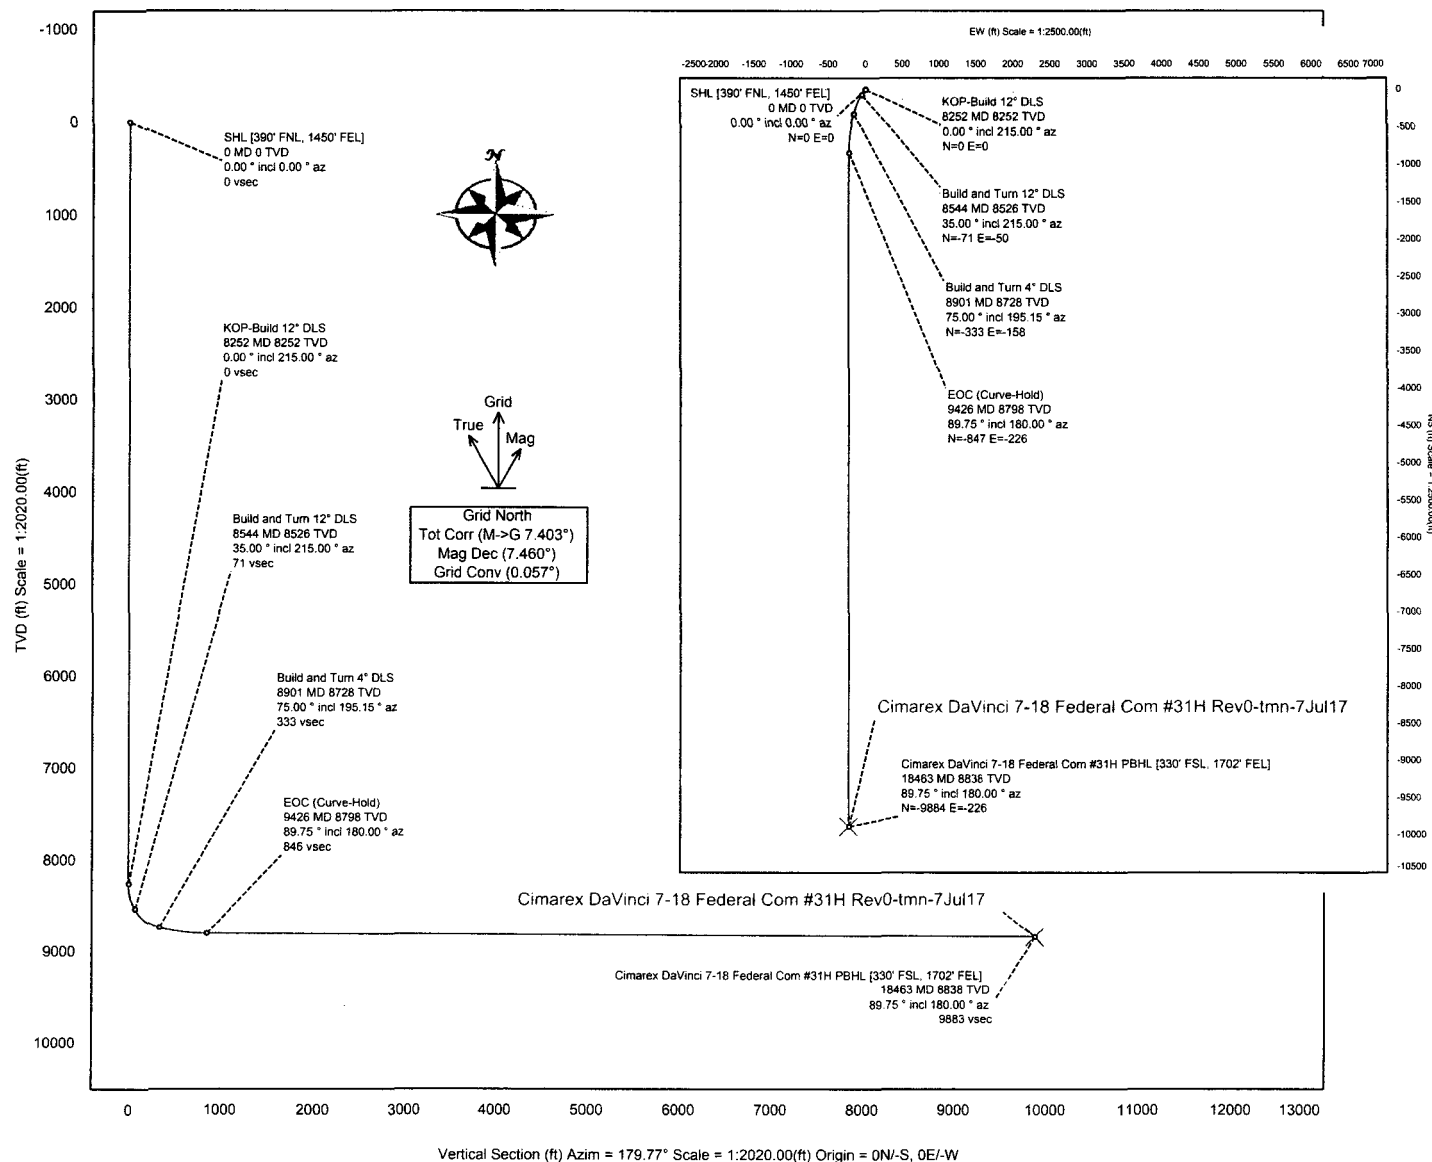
-1000
0
1000
2000
3000
4000
5000
6000
7000
8000
9000
10000

TVD (ft) Scale = 1:2020.00(ft)

SHL [390' FNL, 1450' FEL]
0 MD 0 TVD
0.00 ° incl 0.00 ° az
0 vsec

N

KOP-Build 12° DLS
8252 MD 8252 TVD
0.00 ° incl 215.00 ° az
0 vsec

Grid
True
Mag

Grid North
Tot Corr (M->G 7.403°)
Mag Dec (7.460°)
Grid Conv (0.057°)

Build and Turn 12° DLS
8544 MD 8526 TVD
35.00 ° incl 215.00 ° az
71 vsec

Build and Turn 4° DLS
8901 MD 8728 TVD
75.00 ° incl 195.15 ° az
333 vsec

EOC (Curve-Hold)
9426 MD 8798 TVD
89.75 ° incl 180.00 ° az
846 vsec

Cimarex DaVinci 7-18 Federal Com #31H Rev0-tmn-7Jul17

Cimarex DaVinci 7-18 Federal Com #31H PBHL [330' FSL, 1702' FEL]
18463 MD 8838 TVD
89.75 ° incl 180.00 ° az
9883 vsec

0 1000 2000 3000 4000 5000 6000 7000 8000 9000 10000 11000 12000 13000

Vertical Section (ft) Azim = 179.77° Scale = 1:2020.00(ft) Origin = 0N/-S, 0E/-W

EW (ft) Scale = 1:2500.00(ft)

-2500 -2000 -1500 -1000 -500 0 500 1000 1500 2000 2500 3000 3500 4000 4500 5000 5500 6000 6500 7000

SHL [390' FNL, 1450' FEL]
0 MD 0 TVD
0.00 ° incl 0.00 ° az
N=0 E=0

KOP-Build 12° DLS
8252 MD 8252 TVD
0.00 ° incl 215.00 ° az
N=0 E=0

Build and Turn 12° DLS
8544 MD 8526 TVD
35.00 ° incl 215.00 ° az
N=-71 E=-50

Build and Turn 4° DLS
8901 MD 8728 TVD
75.00 ° incl 195.15 ° az
N=-333 E=-158

EOC (Curve-Hold)
9426 MD 8798 TVD
89.75 ° incl 180.00 ° az
N=-847 E=-226

Cimarex DaVinci 7-18 Federal Com #31H Rev0-tmn-7Jul17

Cimarex DaVinci 7-18 Federal Com #31H PBHL [330' FSL, 1702' FEL]
18463 MD 8838 TVD
89.75 ° incl 180.00 ° az
N=-9884 E=-226

0
-500
-1000
-1500
-2000
-2500
-3000
-3500
-4000
-4500
-5000
-5500
-6000
-6500
-7000
-7500
-8000
-8500
-9000
-9500
-10000
-10500

NS (ft) Scale = 1:2500.00(ft)